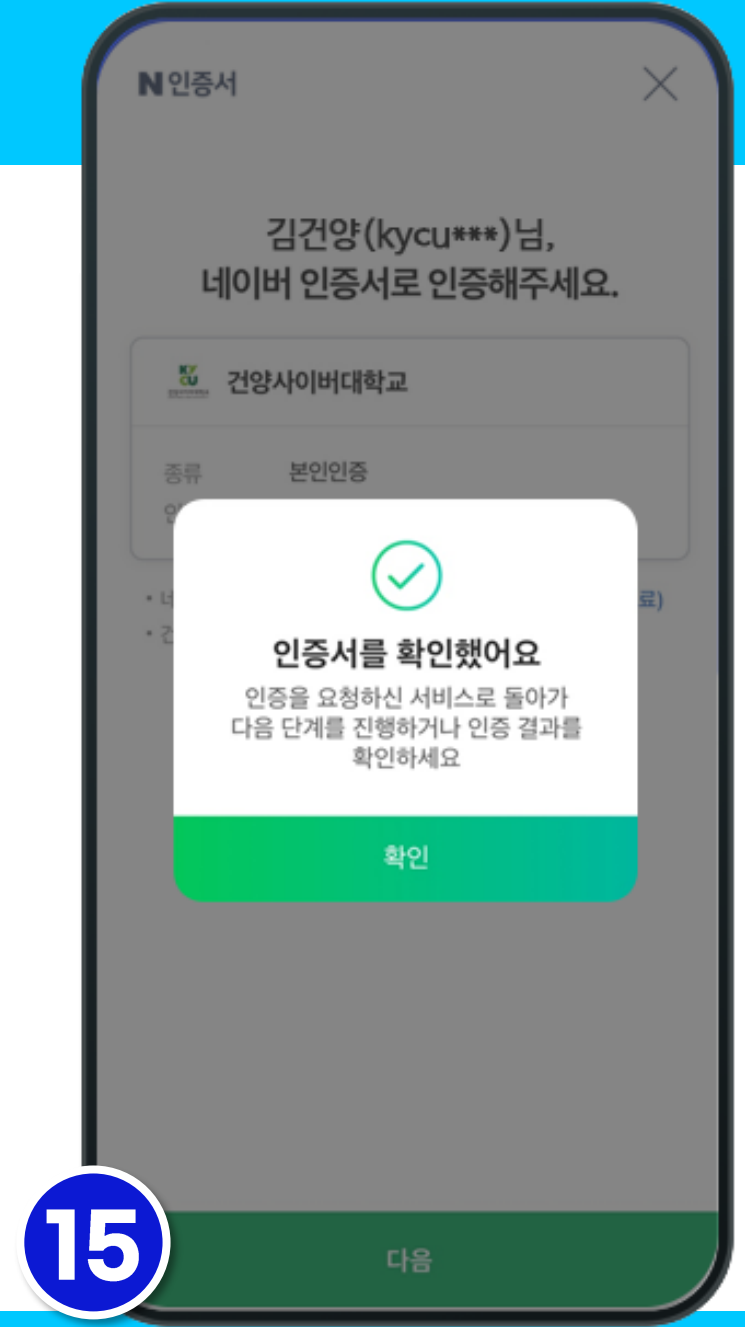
N 인증서

김건양(kycu***)님,
네이버 인증서로 인증해주세요.

KY CU 건양사이버대학교

종류 본인인증

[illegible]

• 네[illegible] 료)
• 건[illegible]

인증서를 확인했어요
인증을 요청하신 서비스로 돌아가 다음 단계를 진행하거나 인증 결과를 확인하세요

확인

15

다음